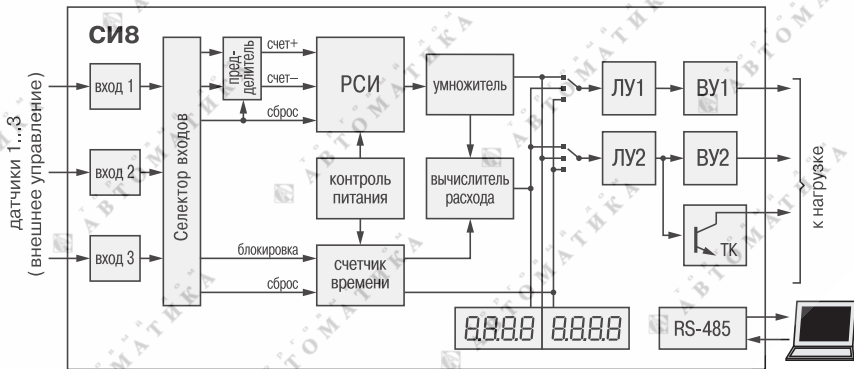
СИ8

датчики 1...3
(внешнее управление)

вход 1

вход 2

вход 3

Селектор входов

пред-делитель

счет+

счет–

сброс

РСИ

умножитель

контроль питания

вычислитель расхода

блокировка

сброс

счетчик времени

ЛУ1

ВУ1

ЛУ2

ВУ2

TK

к нагрузке

8.8.8.8 8.8.8.8

RS-485

АВТОМАТИКА